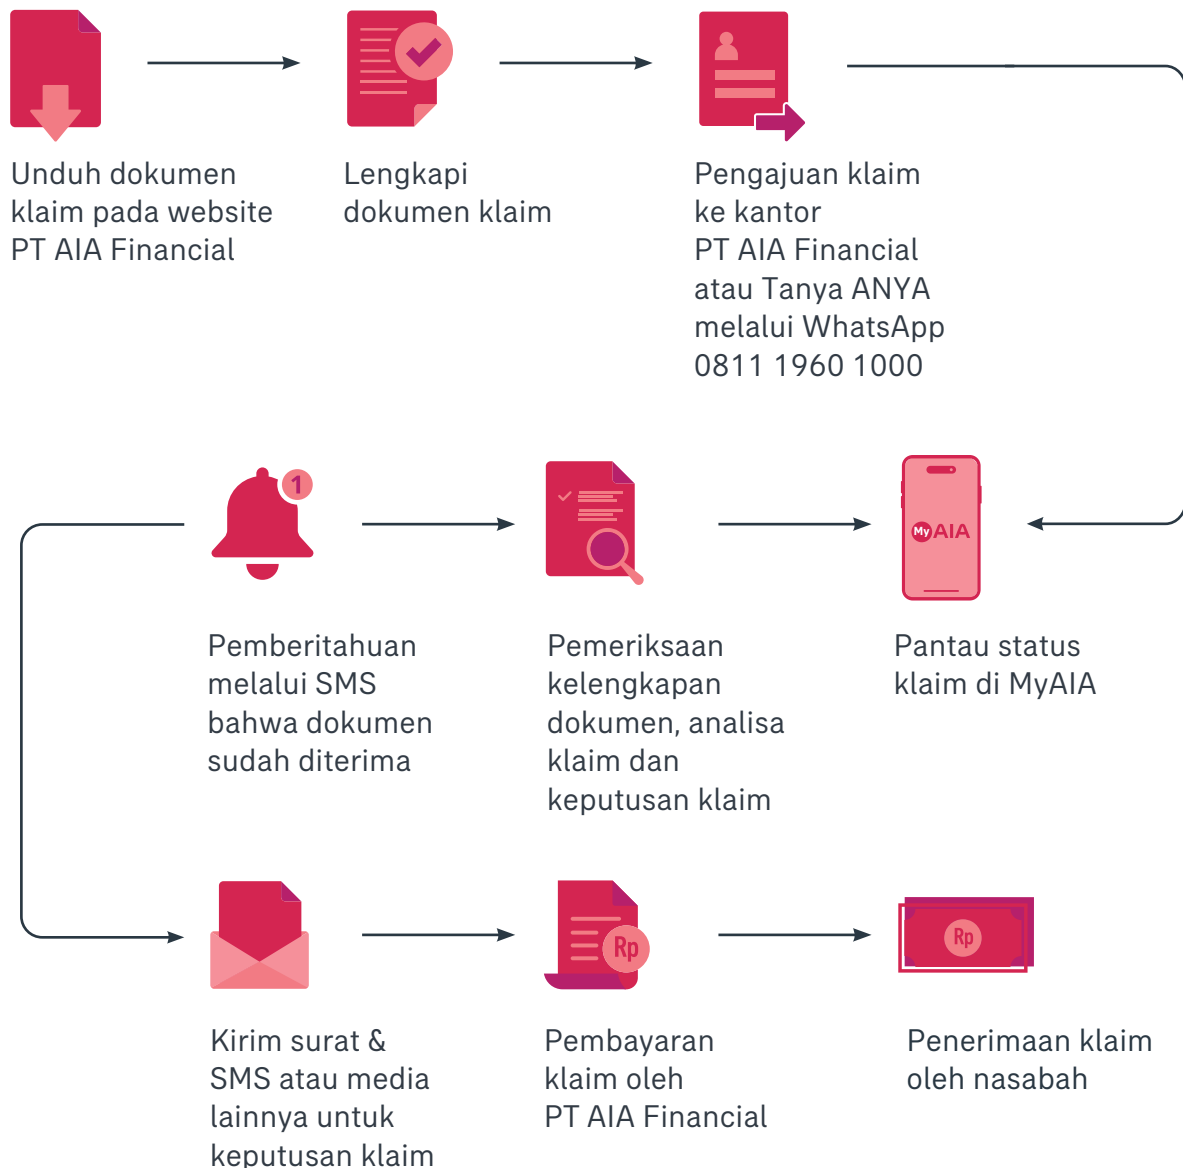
Unduh dokumen klaim pada website PT AIA Financial

Lengkapi dokumen klaim

Pengajuan klaim ke kantor PT AIA Financial atau Tanya ANYA melalui WhatsApp 0811 1960 1000

1

Pemberitahuan melalui SMS bahwa dokumen sudah diterima

Pemeriksaan kelengkapan dokumen, analisa klaim dan keputusan klaim

My AIA

Pantau status klaim di MyAIA

Kirim surat & SMS atau media lainnya untuk keputusan klaim

Rp

Pembayaran klaim oleh PT AIA Financial

Rp

Penerimaan klaim oleh nasabah